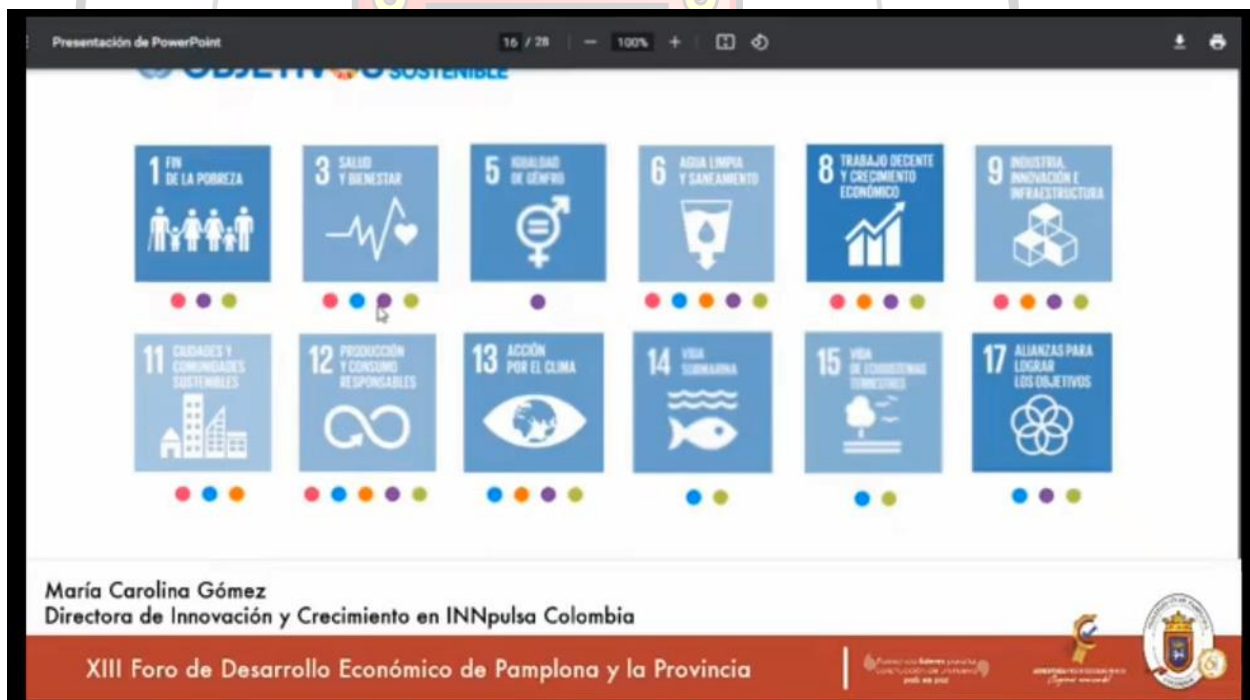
Presentación de PowerPoint

16 / 28 | — 100% +

OBJETIVOS SOSTENIBLE

1 FIN DE LA POBREZA

3 SALUD Y BIENESTAR

5 IGUALDAD DE GÉNERO

6 AGUA LIMPIA Y SANEAMIENTO

8 TRABAJO DECENTE Y CRECIMIENTO ECONÓMICO

9 INDUSTRIA, INNOVACIÓN E INFRAESTRUCTURA

11 CIUDADES Y COMUNIDADES SOSTENIBLES

12 PRODUCCIÓN Y CONSUMO RESPONSABLES

13 ACCIÓN POR EL CLIMA

14 VIDA SUBMARINA

15 VIDA DE ECOSISTEMAS TERRESTRES

17 ALIANZAS PARA LOGRAR LOS OBJETIVOS

María Carolina Gómez
Directora de Innovación y Crecimiento en INNpulsa Colombia

XIII Foro de Desarrollo Económico de Pamplona y la Provincia

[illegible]